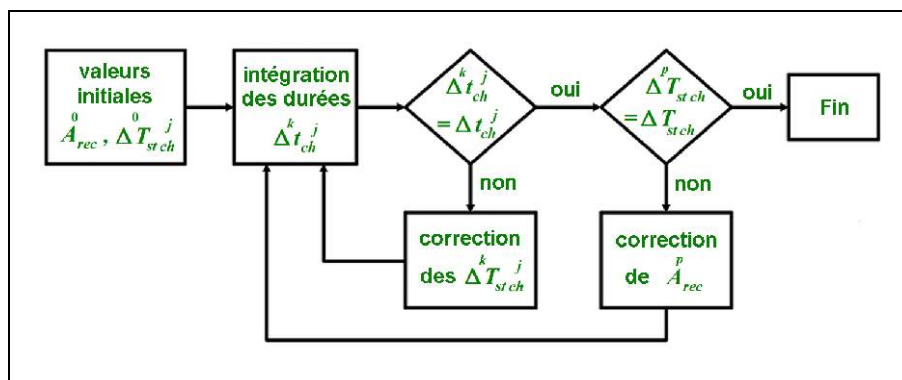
valeurs initiales $\overset{0}{A}_{rec}$ , $\Delta \overset{0}{T}{}_{st\,ch}^{\,j}$

intégration des durées $\Delta \overset{k}{t}{}_{ch}^{\,j}$

$\Delta \overset{k}{t}{}_{ch}^{\,j} = \Delta t_{ch}^{\,j}$

oui

$\Delta \overset{p}{T}_{st\,ch} = \Delta T_{st\,ch}$

oui

Fin

non

non

correction des $\Delta \overset{k}{T}{}_{st\,ch}^{\,j}$

correction de $\overset{p}{A}_{rec}$